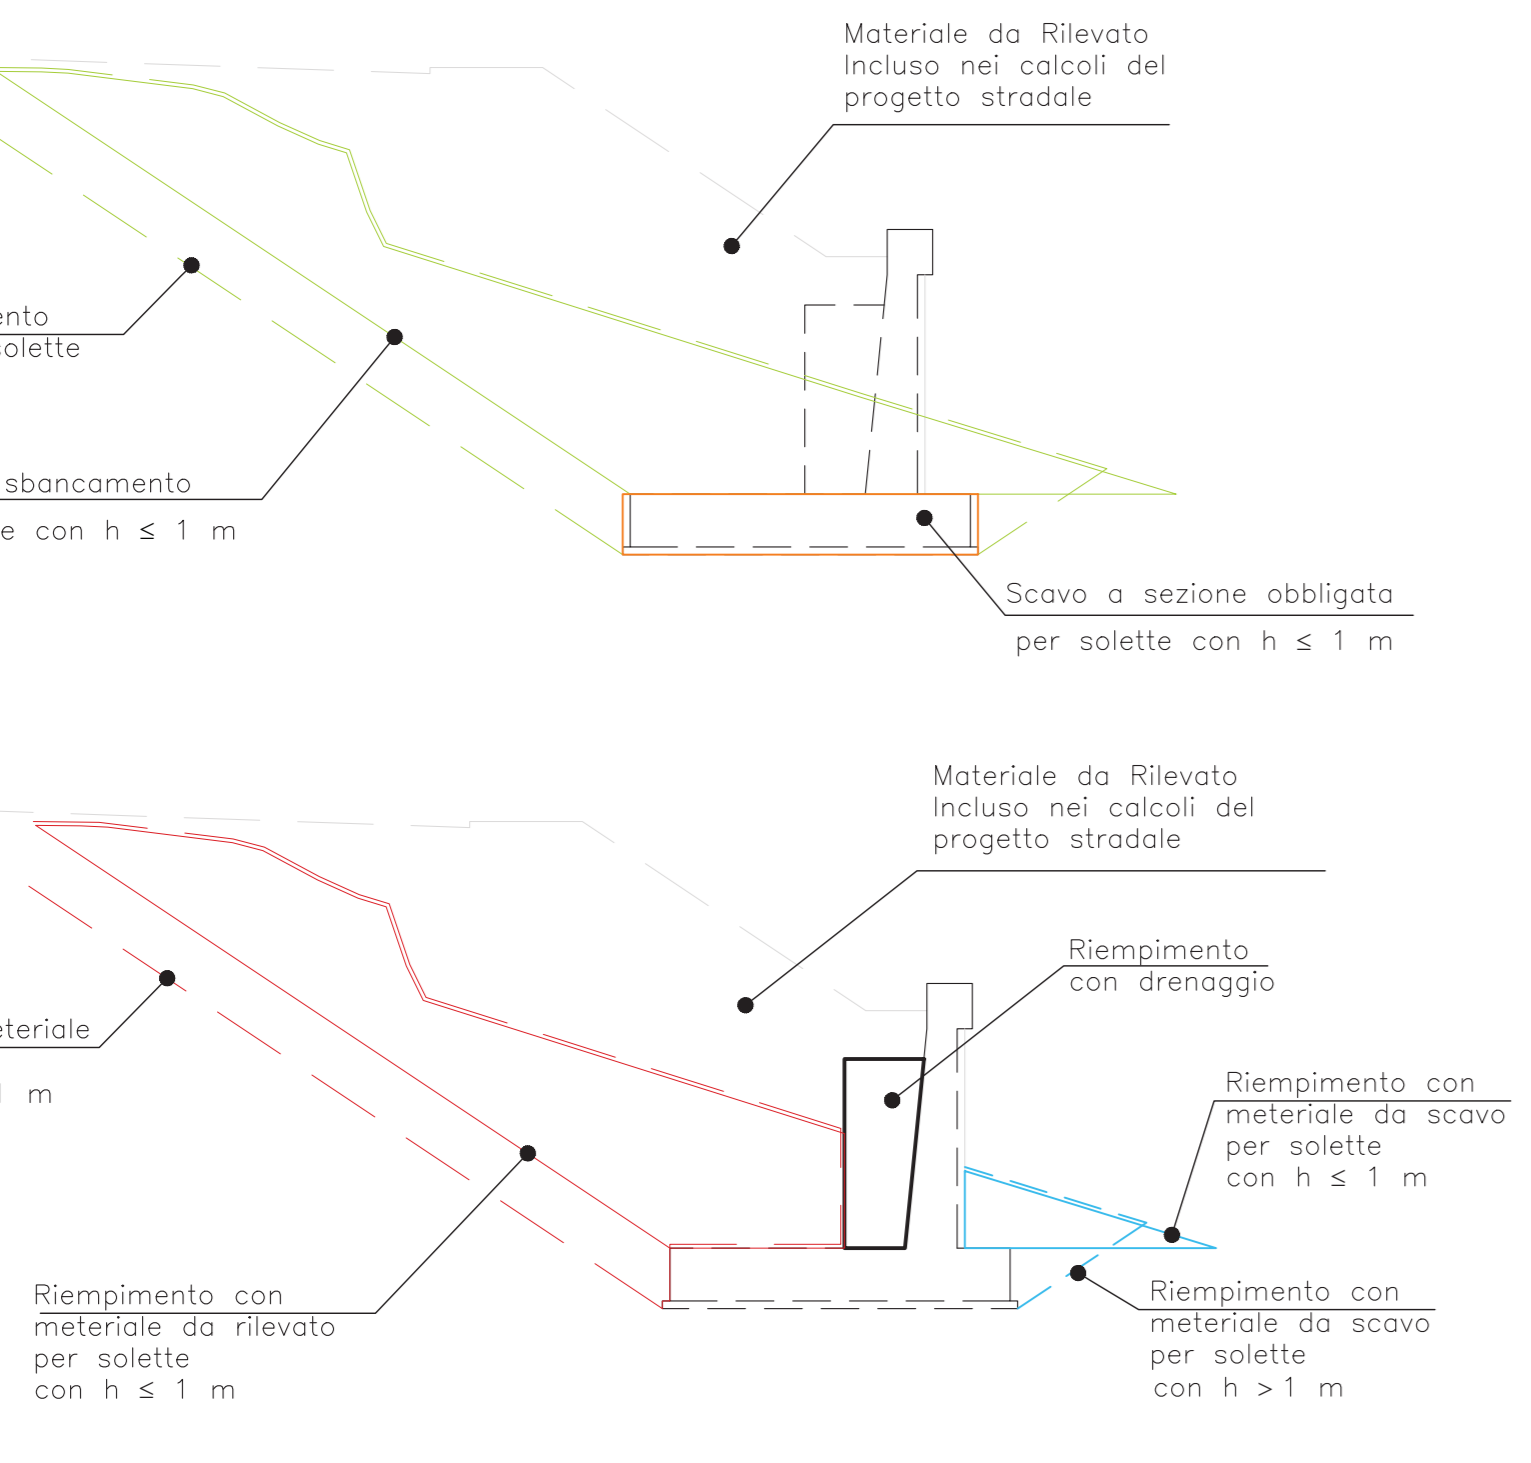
Materiale da Rilevato
Incluso nei calcoli del
progetto stradale

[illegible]ento
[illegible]olette

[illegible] sbancamento
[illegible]e con h $\leq$ 1 m

Scavo a sezione obbligata
per solette con h $\leq$ 1 m

Materiale da Rilevato
Incluso nei calcoli del
progetto stradale

Riempimento
con drenaggio

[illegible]teriale
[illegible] m

Riempimento con
meteriale da scavo
per solette
con h $\leq$ 1 m

Riempimento con
meteriale da rilevato
per solette
con h $\leq$ 1 m

Riempimento con
meteriale da scavo
per solette
con h $>$ 1 m